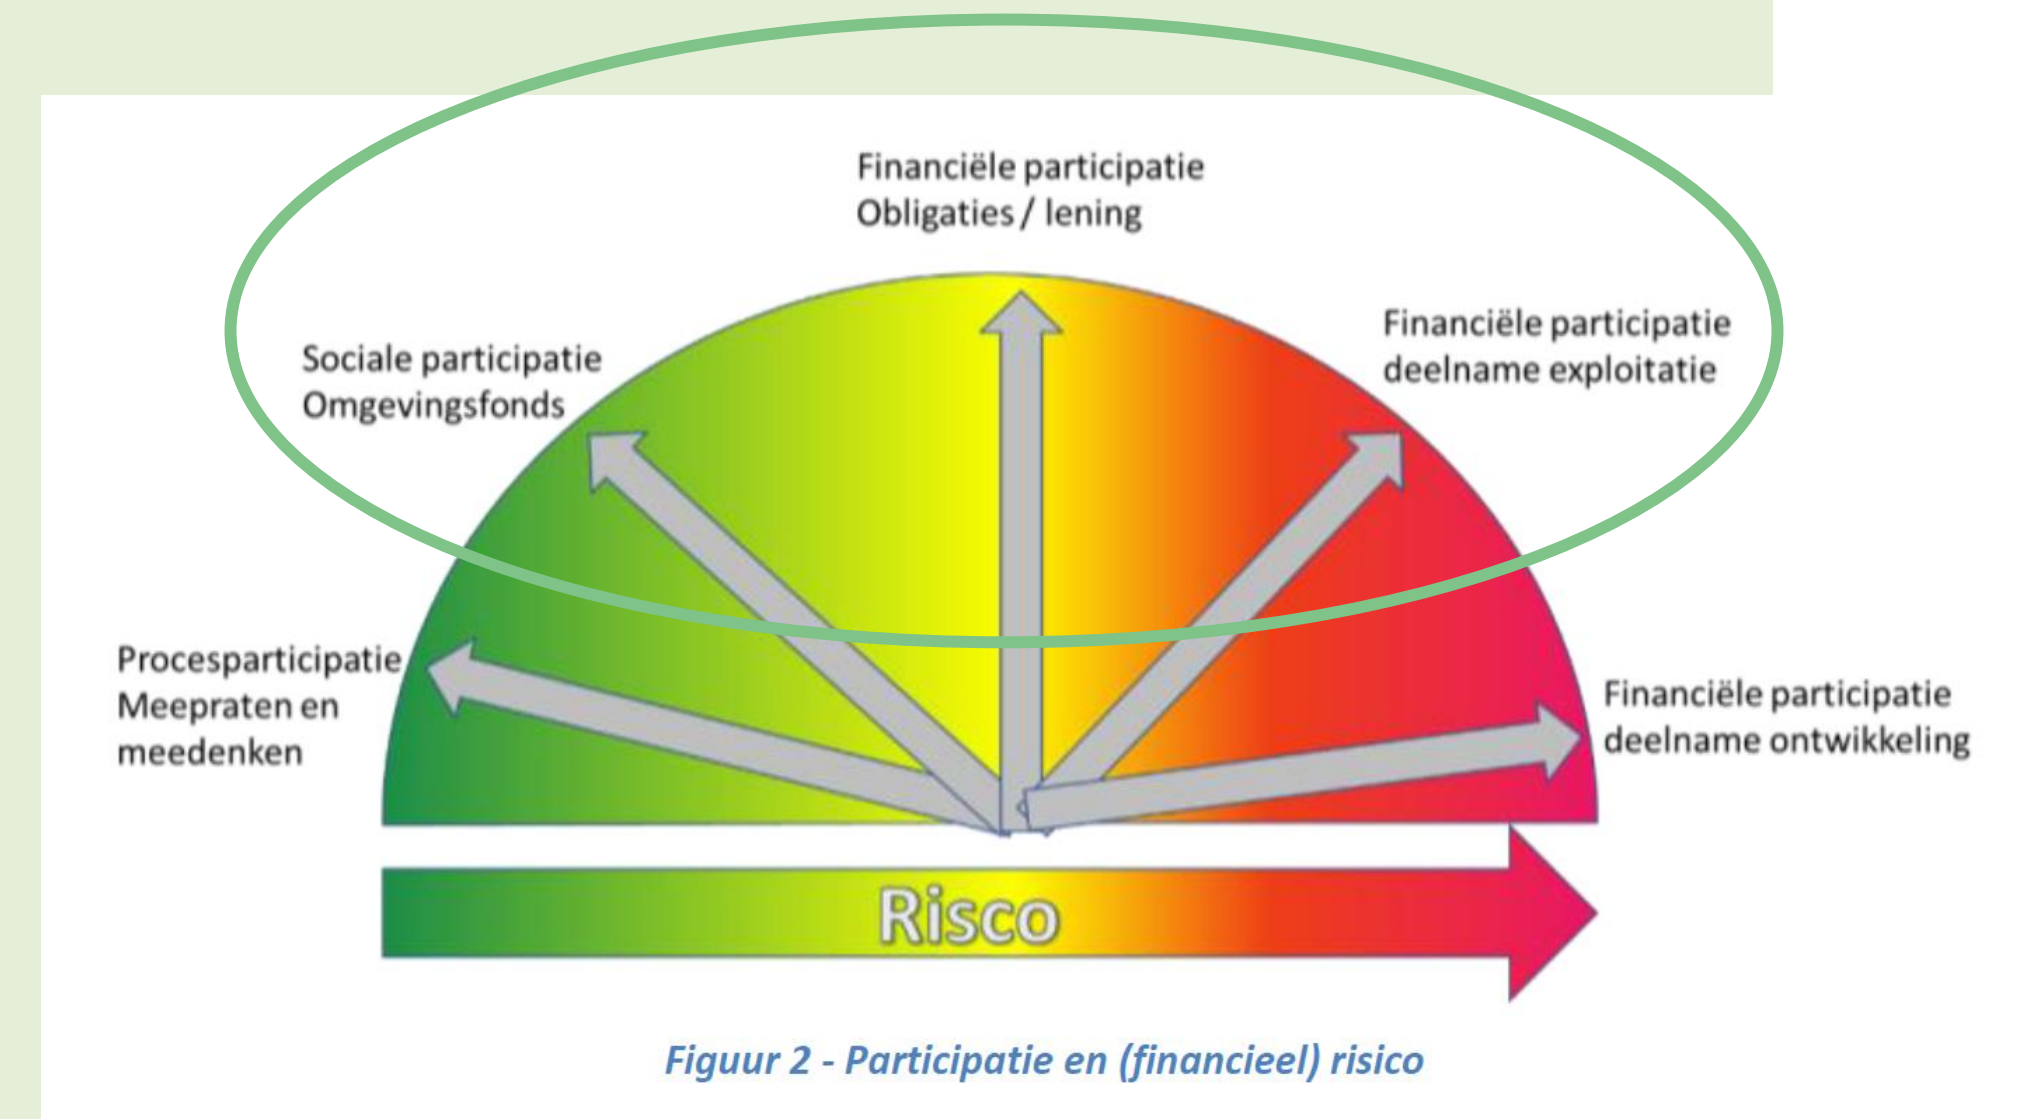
Financiële participatie
Obligaties / lening

Sociale participatie
Omgevingsfonds

Financiële participatie
deelname exploitatie

Procesparticipatie
Meepraten en
meedenken

Financiële participatie
deelname ontwikkeling

Risco

Figuur 2 - Participatie en (financieel) risico